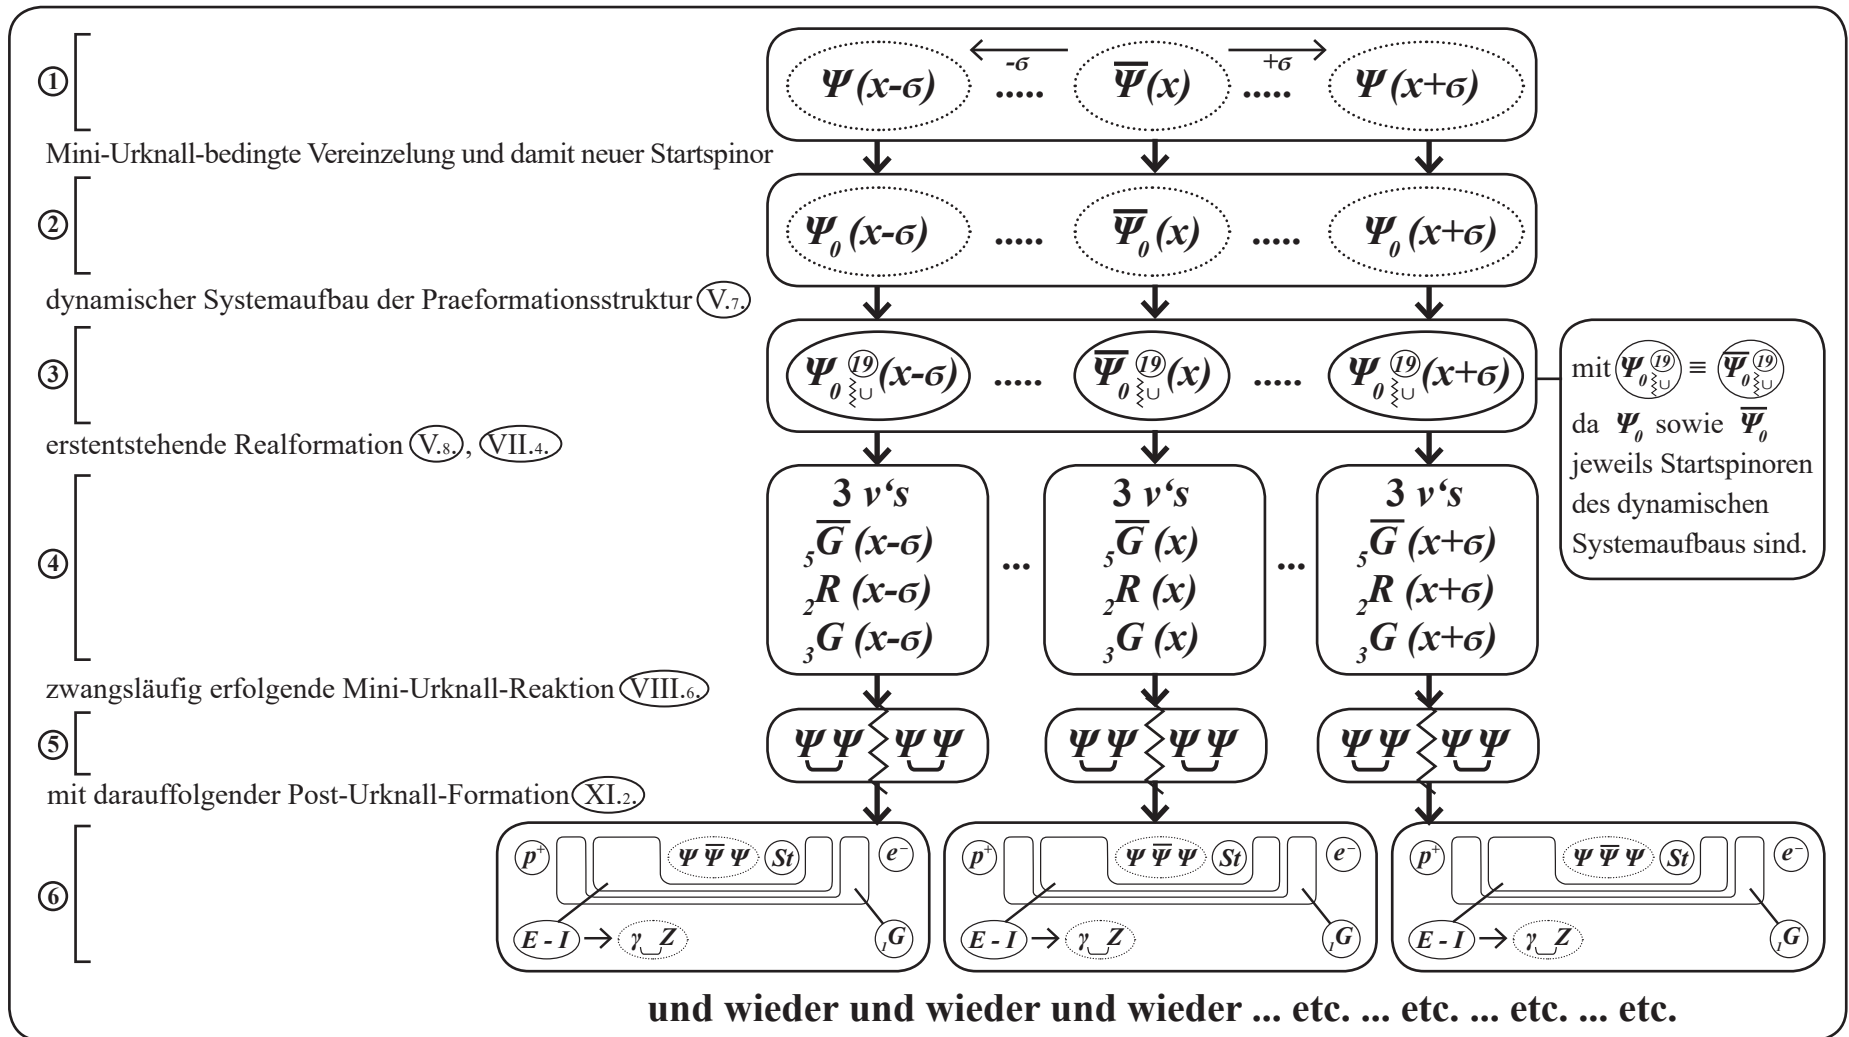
①

$-\sigma$ $+\sigma$

$\Psi(x-\sigma)$ ..... $\overline{\Psi}(x)$ ..... $\Psi(x+\sigma)$

Mini-Urknall-bedingte Vereinzelung und damit neuer Startspinor

②

$\Psi_0(x-\sigma)$ ..... $\overline{\Psi}_0(x)$ ..... $\Psi_0(x+\sigma)$

dynamischer Systemaufbau der Praeformationsstruktur (V.7.)

③

$\Psi_0^{19}(x-\sigma)$ ..... $\overline{\Psi}_0^{19}(x)$ ..... $\Psi_0^{19}(x+\sigma)$

mit $\Psi_0^{19} \equiv \overline{\Psi}_0^{19}$ da $\Psi_0$ sowie $\overline{\Psi}_0$ jeweils Startspinoren des dynamischen Systemaufbaus sind.

erstentstehende Realformation (V.8.), (VII.4.)

④

3 ν's
$_5\overline{G}(x-\sigma)$
$_2R(x-\sigma)$
$_3G(x-\sigma)$

...

3 ν's
$_5\overline{G}(x)$
$_2R(x)$
$_3G(x)$

...

3 ν's
$_5\overline{G}(x+\sigma)$
$_2R(x+\sigma)$
$_3G(x+\sigma)$

zwangsläufig erfolgende Mini-Urknall-Reaktion (VIII.6.)

⑤

$\Psi\Psi \Psi\Psi$ $\Psi\Psi \Psi\Psi$ $\Psi\Psi \Psi\Psi$

mit darauffolgender Post-Urknall-Formation (XI.2.)

⑥

$p^+$ $\Psi\overline{\Psi}\Psi$ St $e^-$ E - I → $\gamma Z$ $_1G$

$p^+$ $\Psi\overline{\Psi}\Psi$ St $e^-$ E - I → $\gamma Z$ $_1G$

$p^+$ $\Psi\overline{\Psi}\Psi$ St $e^-$ E - I → $\gamma Z$ $_1G$

und wieder und wieder und wieder ... etc. ... etc. ... etc. ... etc.